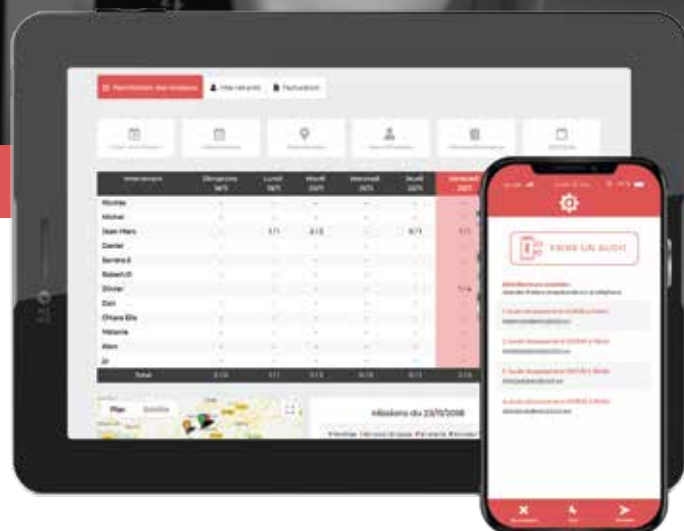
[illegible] Intervenants Facturation

Intervenant | Dimanche | Lundi | Mardi | Mercredi | Jeudi | Vendredi

Nicolas
Michel
Jean Marc
Daniel
Sandra
Robert
Olivier
Dan
Chiara
Melanie
Alex
JP
Total

Plan Satellite

Missions du 23/11/2018

FAIRE UN AUDIT